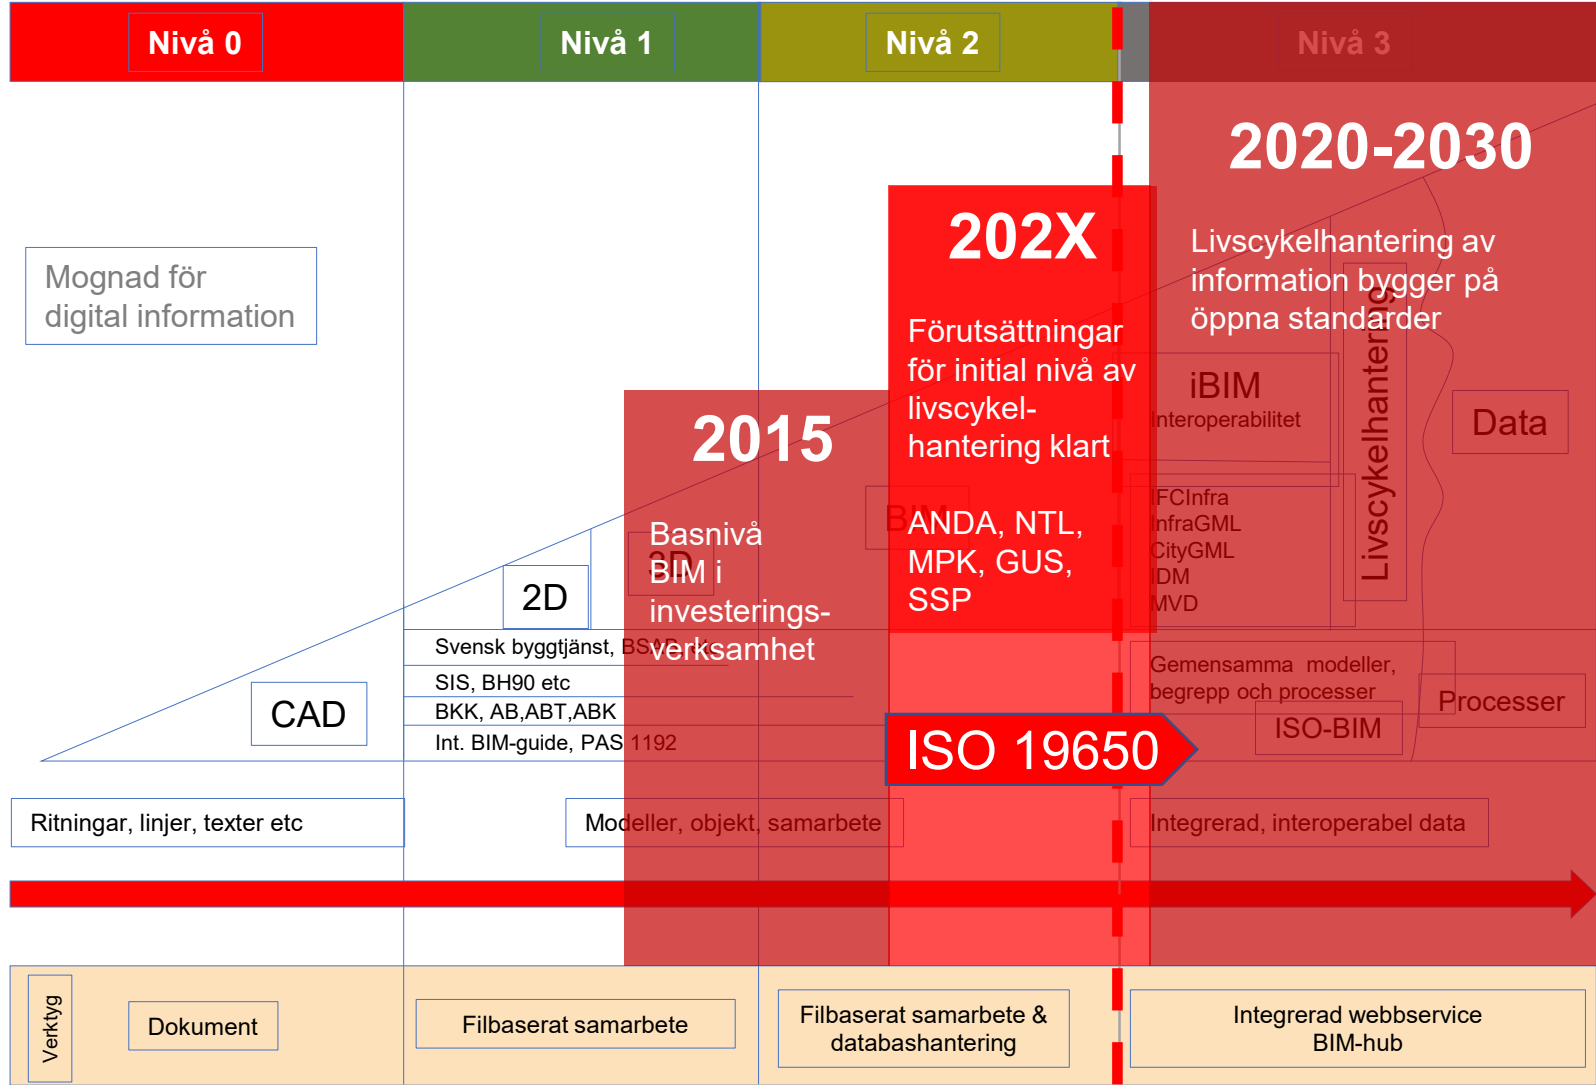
Nivå 0

Nivå 1

Nivå 2

Nivå 3

2020-2030

Livscykelhantering av information bygger på öppna standarder

202X

Förutsättningar för initial nivå av livscykel-hantering klart

ANDA, NTL, MPK, GUS, SSP

Mognad för digital information

2015

Basnivå BIM i investerings-verksamhet

iBIM

Interoperabilitet

Data

Livscykelhantering

IFCInfra
InfraGML
CityGML
IDM
MVD

BIM

3D

2D

CAD

Svensk byggtjänst, BSAB etc

SIS, BH90 etc

BKK, AB,ABT,ABK

Int. BIM-guide, PAS 1192

Gemensamma modeller, begrepp och processer

Processer

ISO-BIM

ISO 19650

Ritningar, linjer, texter etc

Modeller, objekt, samarbete

Integrerad, interoperabel data

Verktyg

Dokument

Filbaserat samarbete

Filbaserat samarbete & databashantering

Integrerad webbservice BIM-hub